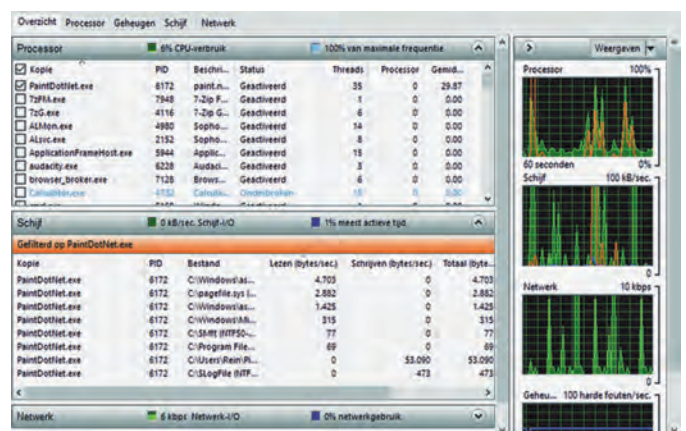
Overzicht Processor Geheugen Schijf Netwerk

Processor 6% CPU-verbruik 100% van maximale frequentie

| Kopie | PID | Beschri... | Status | Threads | Processor | Gemid... |
|---|---|---|---|---|---|---|
| PaintDotNet.exe | 6172 | paint.n... | Geactiveerd | 35 | 0 | 29.87 |
| 7zFM.exe | 7948 | 7-Zip F... | Geactiveerd | 1 | 0 | 0.00 |
| 7zG.exe | 4116 | 7-Zip G... | Geactiveerd | 6 | 0 | 0.00 |
| ALMon.exe | 4980 | Sopho... | Geactiveerd | 14 | 0 | 0.00 |
| ALsvc.exe | 2152 | Sopho... | Geactiveerd | 8 | 0 | 0.00 |
| ApplicationFrameHost.exe | 5944 | Applic... | Geactiveerd | 15 | 0 | 0.00 |
| audacity.exe | 6228 | Audaci... | Geactiveerd | 3 | 0 | 0.00 |
| browser_broker.exe | 7128 | Brows... | Geactiveerd | 6 | 0 | 0.00 |
| Calculator.exe | 4732 | Calcula... | Onderbroken | 15 | 0 | 0.00 |

Schijf 0 kB/sec. Schijf-I/O 1% meest actieve tijd

Gefilterd op PaintDotNet.exe

| Kopie | PID | Bestand | Lezen (bytes/sec.) | Schrijven (bytes/sec.) | Totaal (byte... |
|---|---|---|---|---|---|
| PaintDotNet.exe | 6172 | C:\Windows\as... | 4.703 | 0 | 4.703 |
| PaintDotNet.exe | 6172 | C:\pagefile.sys (... | 2.882 | 0 | 2.882 |
| PaintDotNet.exe | 6172 | C:\Windows\as... | 1.425 | 0 | 1.425 |
| PaintDotNet.exe | 6172 | C:\Windows\Mi... | 315 | 0 | 315 |
| PaintDotNet.exe | 6172 | C:\$Mft (NTFS ... | 77 | 0 | 77 |
| PaintDotNet.exe | 6172 | C:\Program File... | 69 | 0 | 69 |
| PaintDotNet.exe | 6172 | C:\Users\Rein\Pi... | 0 | 53.090 | 53.090 |
| PaintDotNet.exe | 6172 | C:\$LogFile (NTF... | 0 | 473 | 473 |

Netwerk 6 kbps Netwerk-I/O 0% netwerkgebruik

Weergaven

Processor 100%

60 seconden 0%

Schijf 100 kB/sec.

0

Netwerk 10 kbps

0

Geheu... 100 harde fouten/sec.